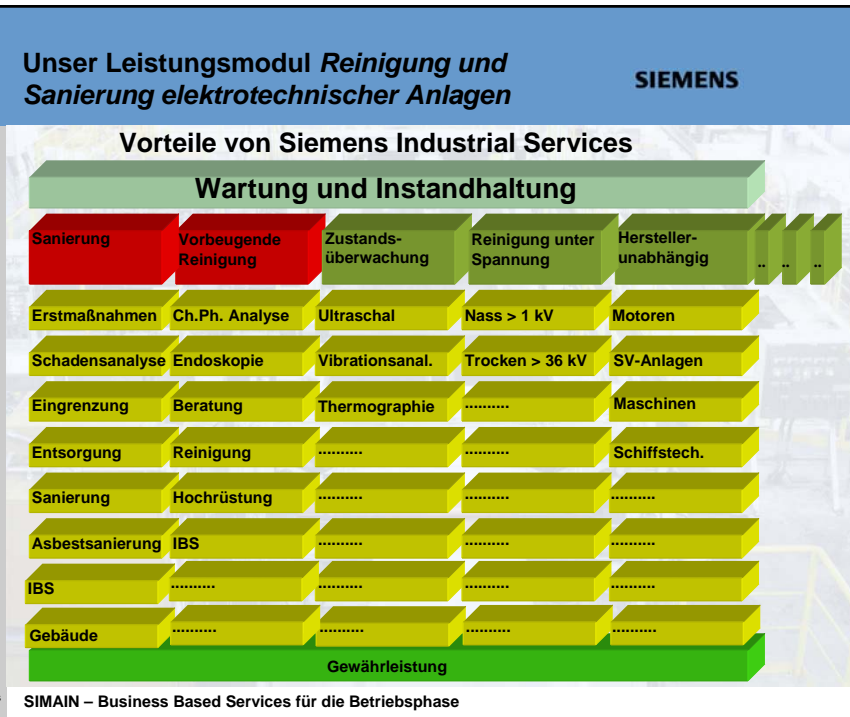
Unser Leistungsmodul *Reinigung und Sanierung elektrotechnischer Anlagen*

SIEMENS

Vorteile von Siemens Industrial Services

Wartung und Instandhaltung

| Sanierung | Vorbeugende Reinigung | Zustands-überwachung | Reinigung unter Spannung | Hersteller-unabhängig | .. | .. | .. |
|---|---|---|---|---|---|---|---|
| Erstmaßnahmen | Ch.Ph. Analyse | Ultraschal | Nass > 1 kV | Motoren | | | |
| Schadensanalyse | Endoskopie | Vibrationsanal. | Trocken > 36 kV | SV-Anlagen | | | |
| Eingrenzung | Beratung | Thermographie | ......... | Maschinen | | | |
| Entsorgung | Reinigung | ......... | ......... | Schiffstech. | | | |
| Sanierung | Hochrüstung | ......... | ......... | ......... | | | |
| Asbestsanierung | IBS | ......... | ......... | ......... | | | |
| IBS | ......... | ......... | ......... | ......... | | | |
| Gebäude | ......... | ......... | ......... | ......... | | | |

Gewährleistung

SIMAIN – Business Based Services für die Betriebsphase